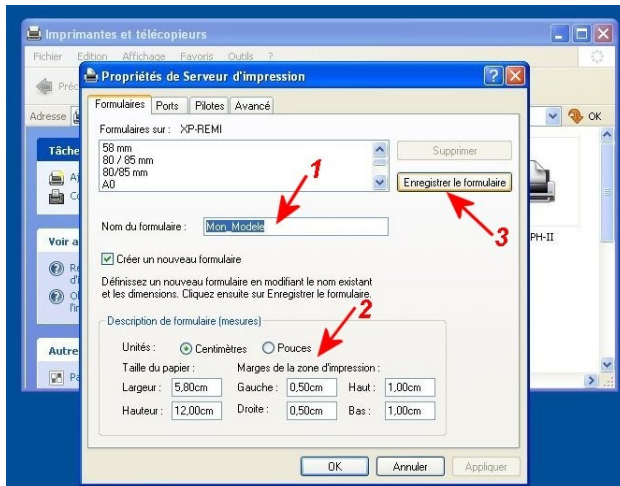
Imprimantes et télécopieurs

Fichier Edition Affichage Favoris Outils ?

Préc

Adresse

OK

Tâche

Voir a

Autre

PH-II

Propriétés de Serveur d'impression

Formulaires | Ports | Pilotes | Avancé

Formulaires sur : XP-REMI

58 mm
80 / 85 mm
80/85 mm
A0

Supprimer

Enregistrer le formulaire

1

3

Nom du formulaire : Mon_Modele

Créer un nouveau formulaire

Définissez un nouveau formulaire en modifiant le nom existant et les dimensions. Cliquez ensuite sur Enregistrer le formulaire.

2

Description de formulaire (mesures)

Unités : Centimètres Pouces

Taille du papier : Marges de la zone d'impression :

Largeur : 5,80cm Gauche : 0,50cm Haut : 1,00cm

Hauteur : 12,00cm Droite : 0,50cm Bas : 1,00cm

OK Annuler Appliquer